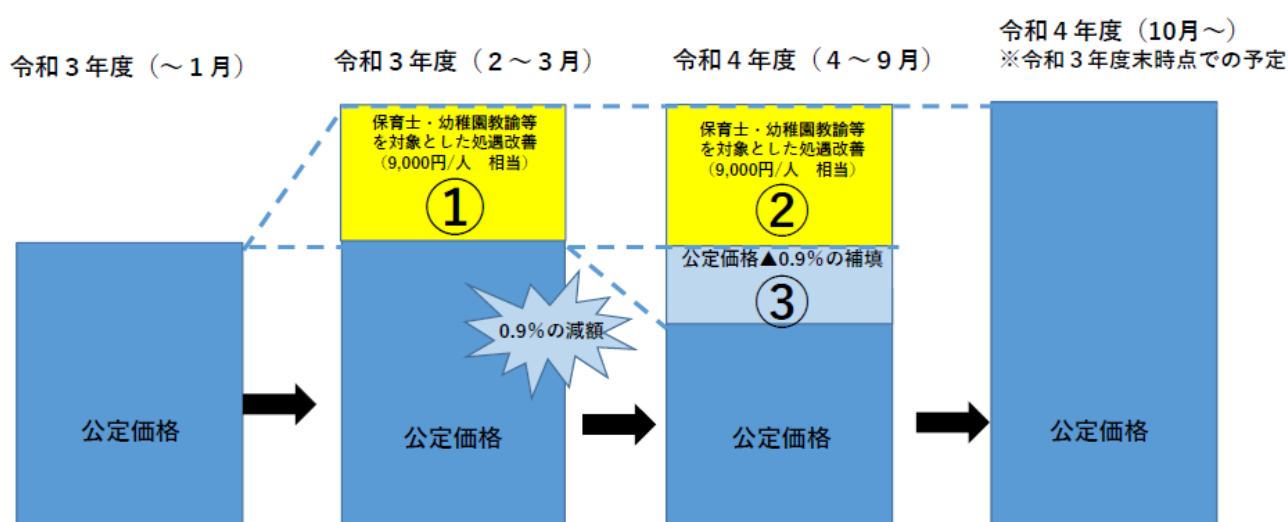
令和３年度（～１月）

令和３年度（２～３月）

令和４年度（４～９月）

令和４年度（10月～）
※令和３年度末時点での予定

保育士・幼稚園教諭等を対象とした処遇改善（9,000円/人　相当）
①

保育士・幼稚園教諭等を対象とした処遇改善（9,000円/人　相当）
②

公定価格▲0.9%の補填
③

0.9%の減額

公定価格

公定価格

公定価格

公定価格